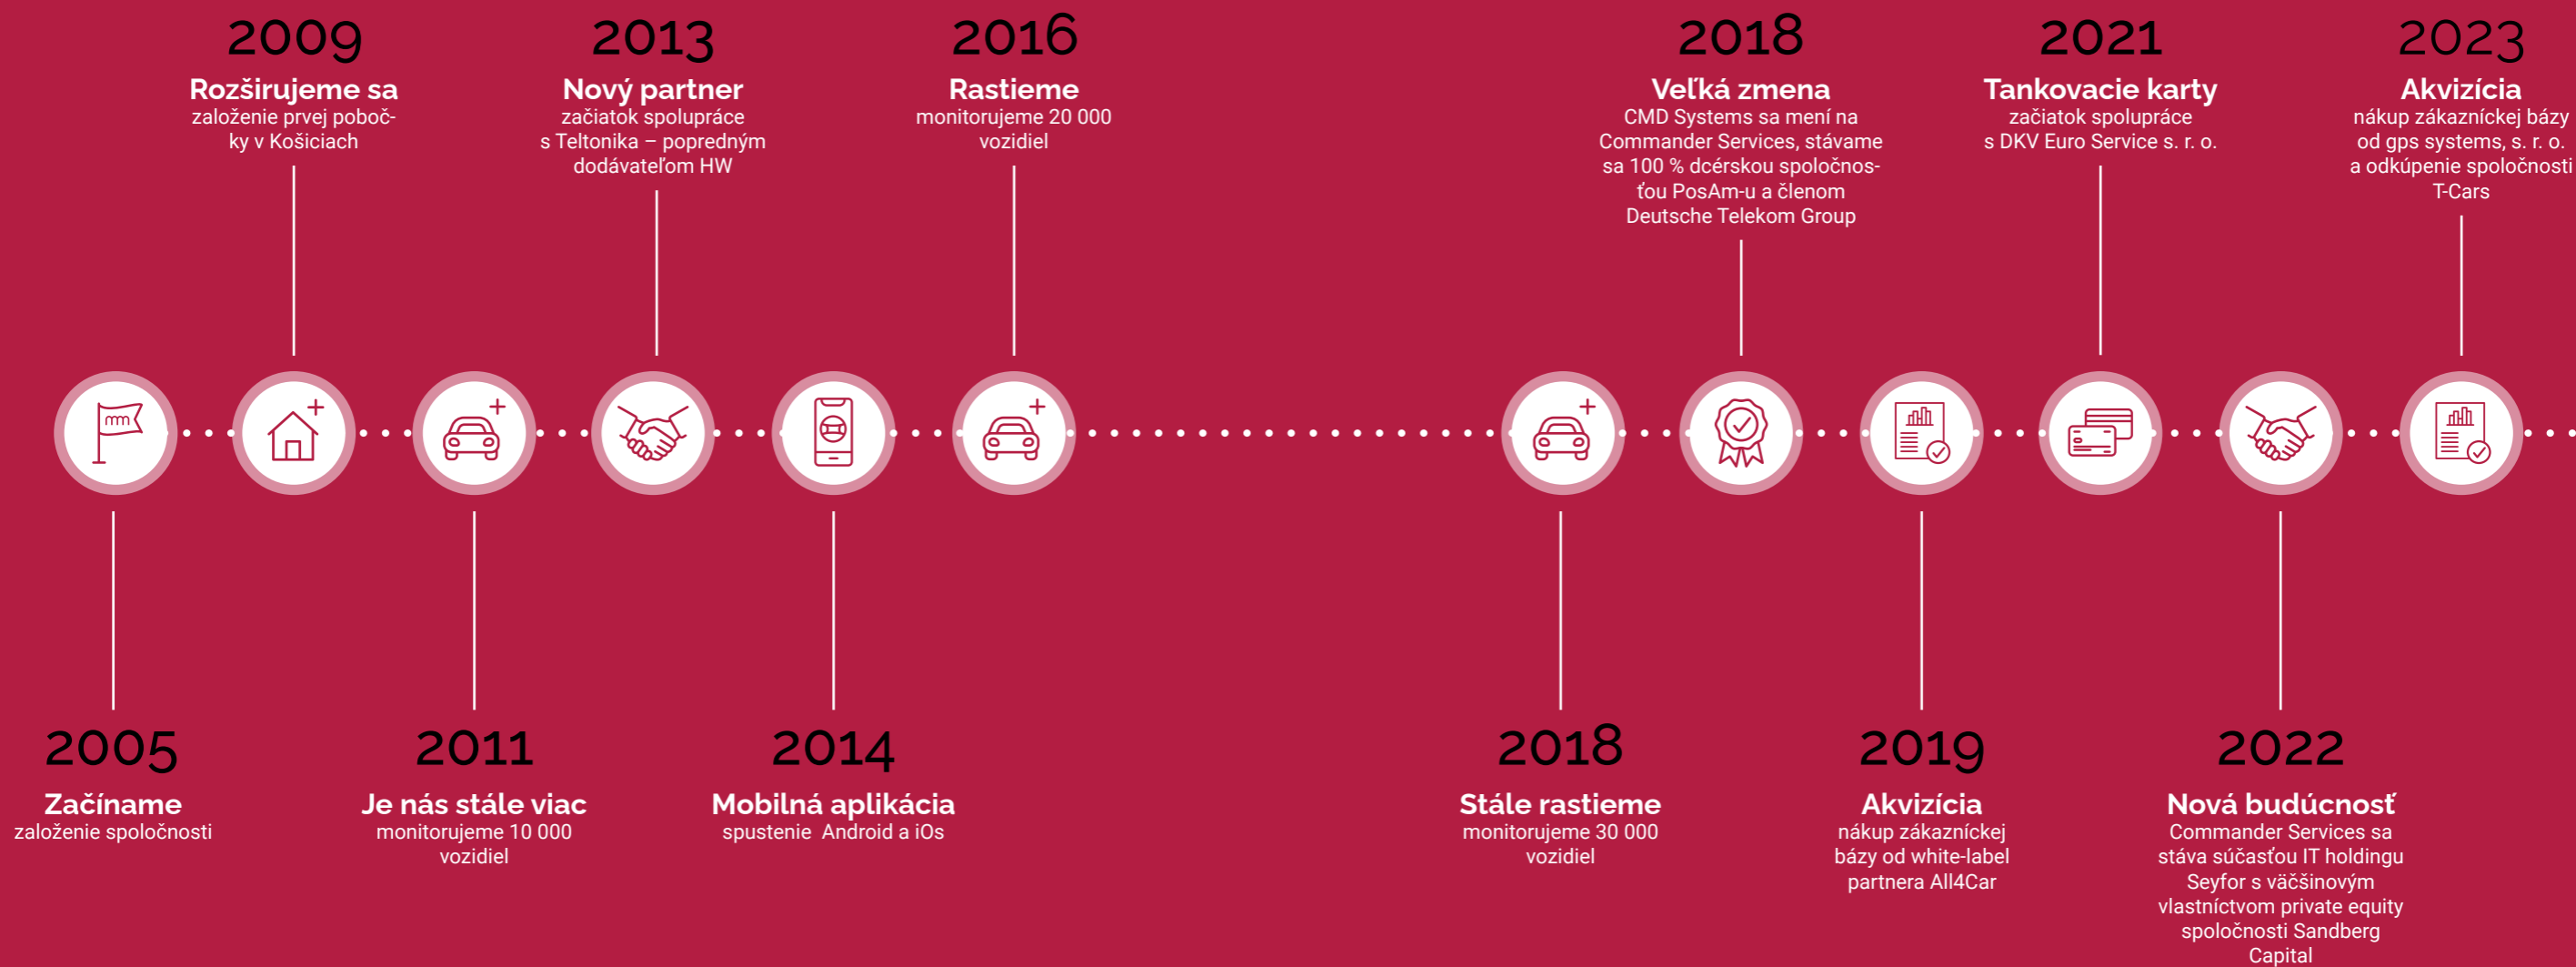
2009
Rozširujeme sa
založenie prvej pobočky v Košiciach

2013
Nový partner
začiatok spolupráce s Teltonika – popredným dodávateľom HW

2016
Rastieme
monitorujeme 20 000 vozidiel

2018
Veľká zmena
CMD Systems sa mení na Commander Services, stávame sa 100 % dcérskou spoločnosťou PosAm-u a členom Deutsche Telekom Group

2021
Tankovacie karty
začiatok spolupráce s DKV Euro Service s. r. o.

2023
Akvizícia
nákup zákazníckej bázy od gps systems, s. r. o. a odkúpenie spoločnosti T-Cars

2005
Začíname
založenie spoločnosti

2011
Je nás stále viac
monitorujeme 10 000 vozidiel

2014
Mobilná aplikácia
spustenie Android a iOs

2018
Stále rastieme
monitorujeme 30 000 vozidiel

2019
Akvizícia
nákup zákazníckej bázy od white-label partnera All4Car

2022
Nová budúcnosť
Commander Services sa stáva súčasťou IT holdingu Seyfor s väčšinovým vlastníctvom private equity spoločnosti Sandberg Capital